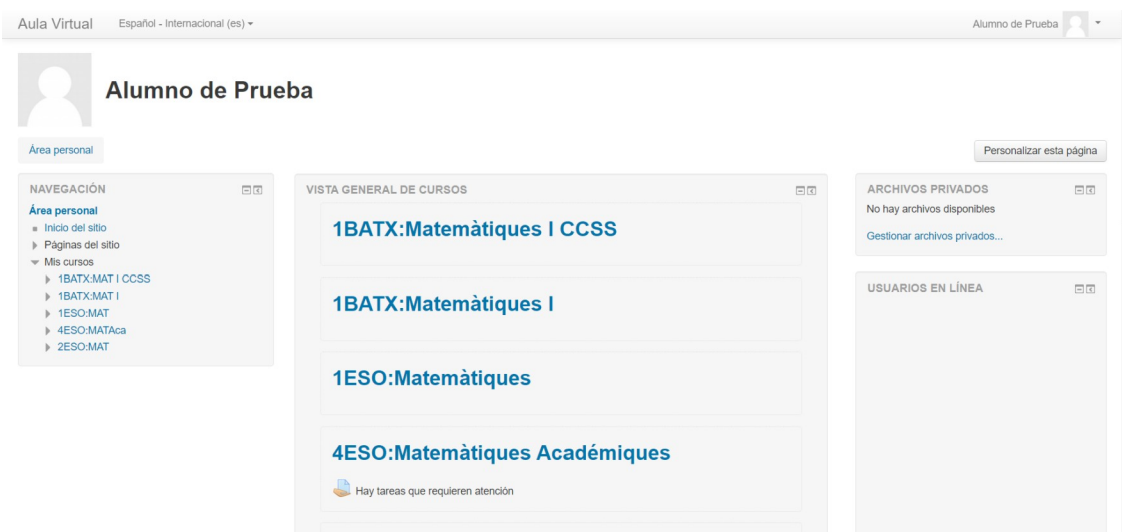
Aula Virtual Español - Internacional (es)

Alumno de Prueba

Alumno de Prueba

Área personal

Personalizar esta página

NAVEGACIÓN

Área personal
Inicio del sitio
Páginas del sitio
Mis cursos
1BATX:MAT I CCSS
1BATX:MAT I
1ESO:MAT
4ESO:MATAca
2ESO:MAT

VISTA GENERAL DE CURSOS

1BATX:Matemàtiques I CCSS

1BATX:Matemàtiques I

1ESO:Matemàtiques

4ESO:Matemàtiques Académiques

Hay tareas que requieren atención

ARCHIVOS PRIVADOS

No hay archivos disponibles

Gestionar archivos privados...

USUARIOS EN LÍNEA